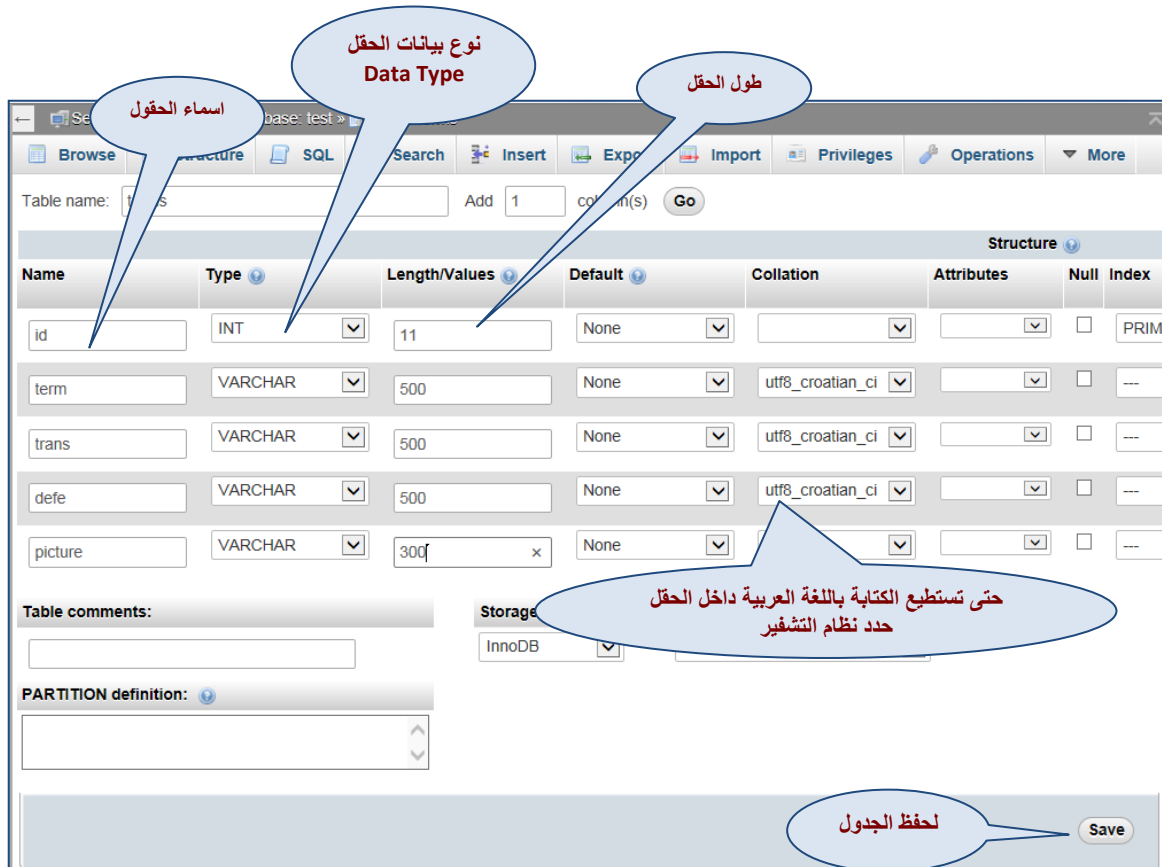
نوع بيانات الحقل
Data Type

اسماء الحقول

طول الحقل

Se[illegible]base: test »

Browse | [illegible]tructure | SQL | Search | Insert | Expo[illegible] | Import | Privileges | Operations | More

Table name: t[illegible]s Add 1 co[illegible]n(s) Go

Structure

| Name | Type | Length/Values | Default | Collation | Attributes | Null | Index |
|---|---|---|---|---|---|---|---|
| id | INT | 11 | None | | | | PRIM |
| term | VARCHAR | 500 | None | utf8_croatian_ci | | | --- |
| trans | VARCHAR | 500 | None | utf8_croatian_ci | | | --- |
| defe | VARCHAR | 500 | None | utf8_croatian_ci | | | --- |
| picture | VARCHAR | 300 | None | | | | --- |

حتى تستطيع الكتابة باللغة العربية داخل الحقل
حدد نظام التشفير

Table comments:

Storage

InnoDB

PARTITION definition:

لحفظ الجدول

Save